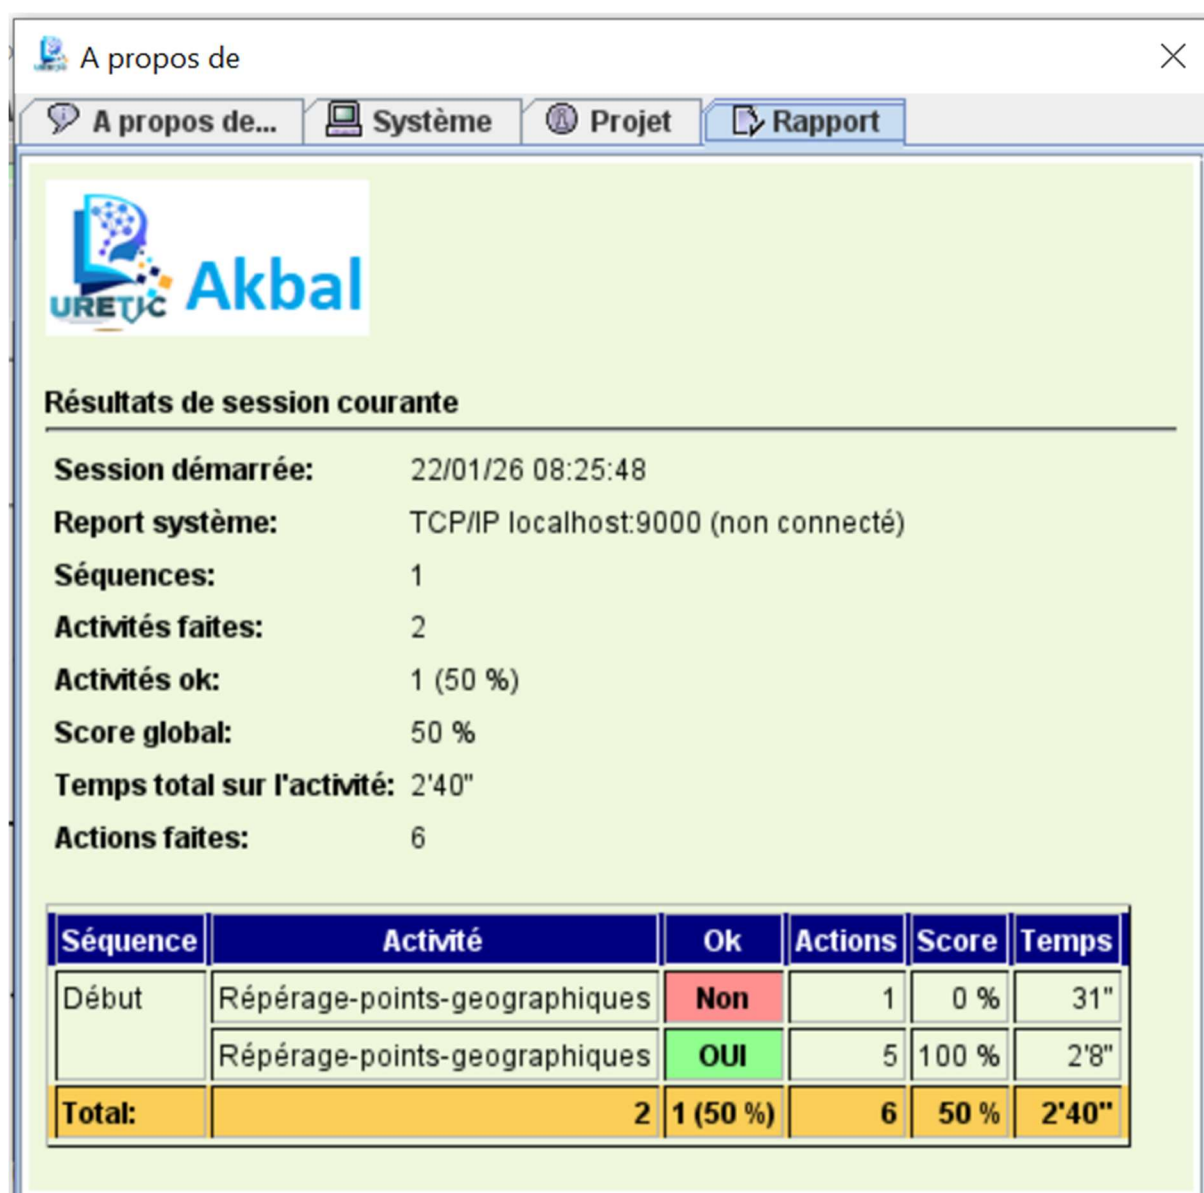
A propos de

A propos de... | Système | Projet | Rapport

URETIC Akbal

Résultats de session courante

Session démarrée: 22/01/26 08:25:48
Report système: TCP/IP localhost:9000 (non connecté)
Séquences: 1
Activités faites: 2
Activités ok: 1 (50 %)
Score global: 50 %
Temps total sur l'activité: 2'40"
Actions faites: 6

| Séquence | Activité | Ok | Actions | Score | Temps |
|---|---|---|---|---|---|
| Début | Répérage-points-geographiques | Non | 1 | 0 % | 31" |
| | Répérage-points-geographiques | OUI | 5 | 100 % | 2'8" |
| Total: | 2 | 1 (50 %) | 6 | 50 % | 2'40" |